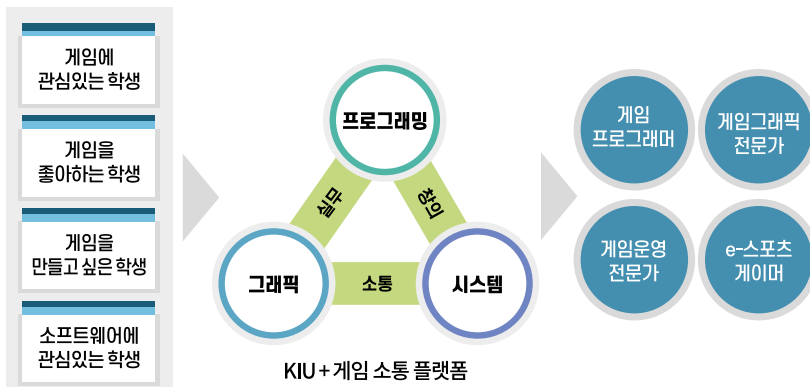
게임에
관심있는 학생

게임을
좋아하는 학생

게임을
만들고 싶은 학생

소프트웨어에
관심있는 학생

프로그래밍

미술

창의

그래픽

소통

시스템

KIU+게임 소통 플랫폼

게임
프로그래머

게임그래픽
전문가

게임운영
전문가

e-스포츠
게이머